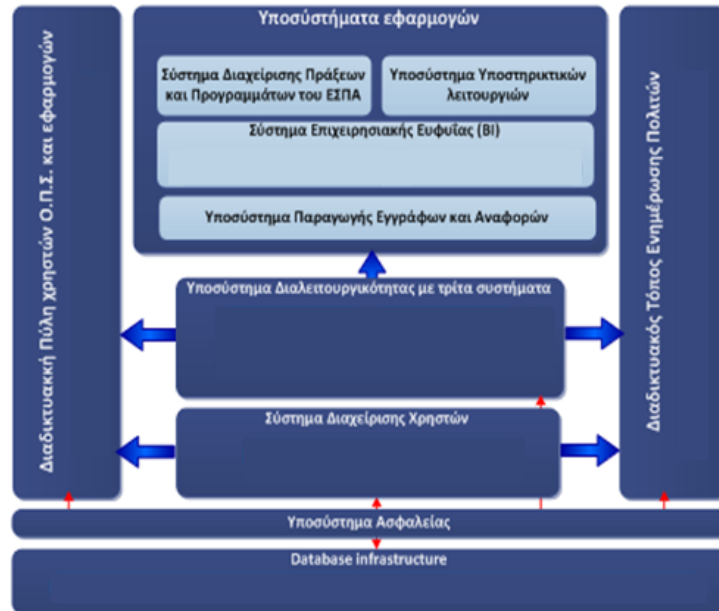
Διαδικτυακή Πύλη χρηστών Ο.Π.Σ. και εφαρμογών

Υποσυστήματα εφαρμογών

Σύστημα Διαχείρισης Πράξεων και Προγραμμάτων του ΕΣΠΑ

Υποσύστημα Υποστηρικτικών λειτουργιών

Σύστημα Επιχειρησιακής Ευφυΐας (BI)

Υποσύστημα Παραγωγής Εγγράφων και Αναφορών

Διαδικτυακός Τόπος Ενημέρωσης Πολιτών

Υποσύστημα Διαλειτουργικότητας με τρίτα συστήματα

Σύστημα Διαχείρισης Χρηστών

Υποσύστημα Ασφαλείας

Database infrastructure